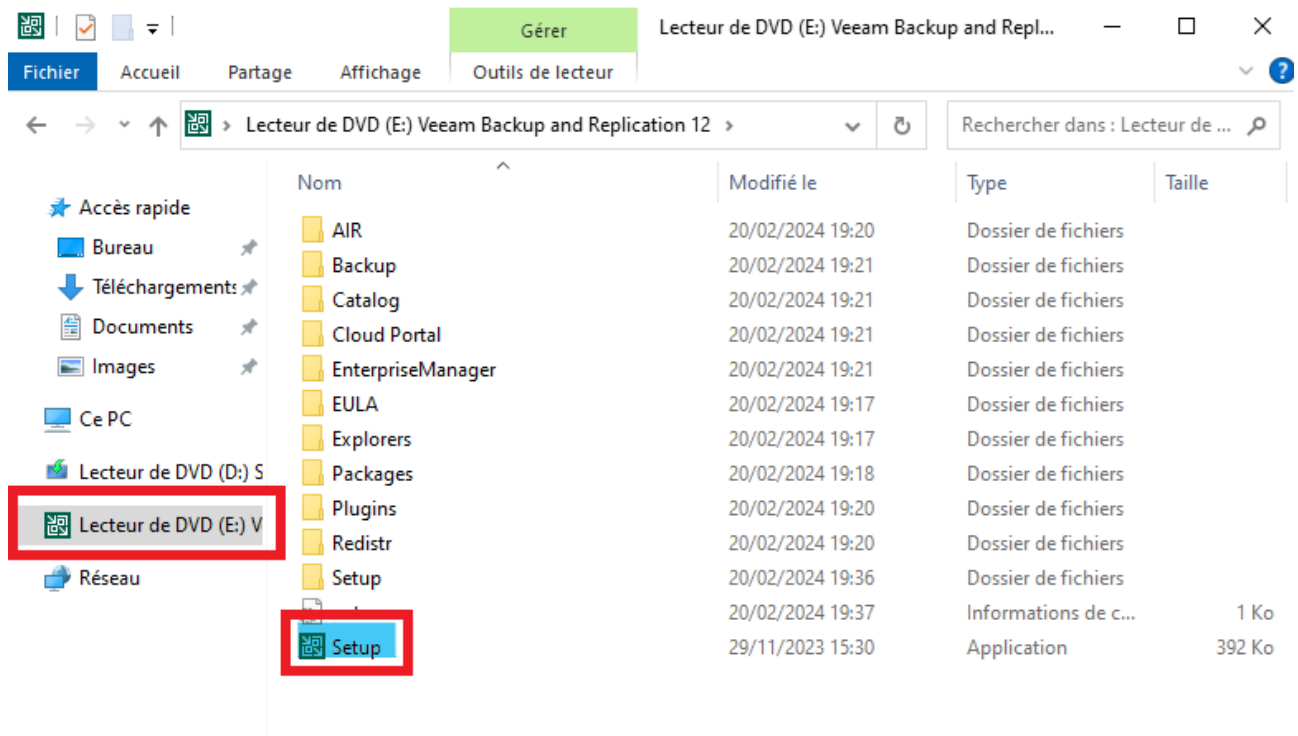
Gérer
Lecteur de DVD (E:) Veeam Backup and Repl...
Fichier
Accueil
Partage
Affichage
Outils de lecteur

Lecteur de DVD (E:) Veeam Backup and Replication 12 >
Rechercher dans : Lecteur de ...

Accès rapide
Bureau
Téléchargements
Documents
Images
Ce PC
Lecteur de DVD (D:) S
Lecteur de DVD (E:) V
Réseau

| Nom | Modifié le | Type | Taille |
|---|---|---|---|
| AIR | 20/02/2024 19:20 | Dossier de fichiers | |
| Backup | 20/02/2024 19:21 | Dossier de fichiers | |
| Catalog | 20/02/2024 19:21 | Dossier de fichiers | |
| Cloud Portal | 20/02/2024 19:21 | Dossier de fichiers | |
| EnterpriseManager | 20/02/2024 19:21 | Dossier de fichiers | |
| EULA | 20/02/2024 19:17 | Dossier de fichiers | |
| Explorers | 20/02/2024 19:17 | Dossier de fichiers | |
| Packages | 20/02/2024 19:18 | Dossier de fichiers | |
| Plugins | 20/02/2024 19:20 | Dossier de fichiers | |
| Redistr | 20/02/2024 19:20 | Dossier de fichiers | |
| Setup | 20/02/2024 19:36 | Dossier de fichiers | |
| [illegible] | 20/02/2024 19:37 | Informations de c... | 1 Ko |
| Setup | 29/11/2023 15:30 | Application | 392 Ko |